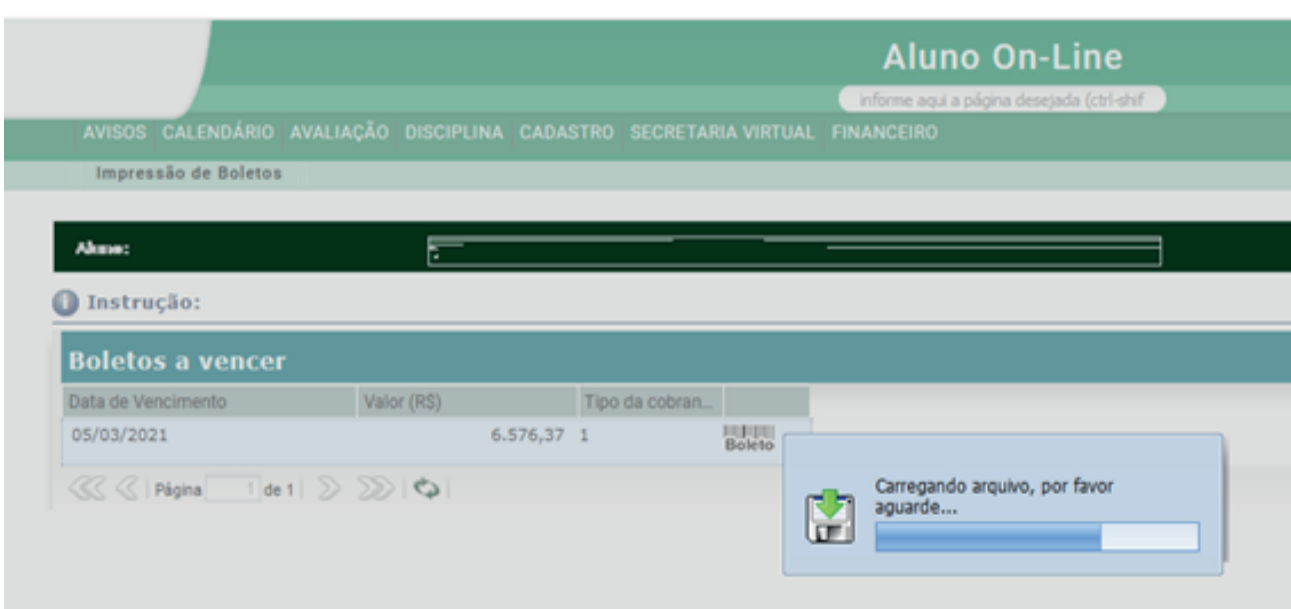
Aluno On-Line

informe aqui a página desejada (ctrl-shif

AVISOS CALENDÁRIO AVALIAÇÃO DISCIPLINA CADASTRO SECRETARIA VIRTUAL FINANCEIRO

Impressão de Boletos

Aluno:

Instrução:

Boletos a vencer

| Data de Vencimento | Valor (R$) | Tipo da cobran... | |
|---|---|---|---|
| 05/03/2021 | 6.576,37 | 1 | Boleto |

Página 1 de 1

Carregando arquivo, por favor aguarde...